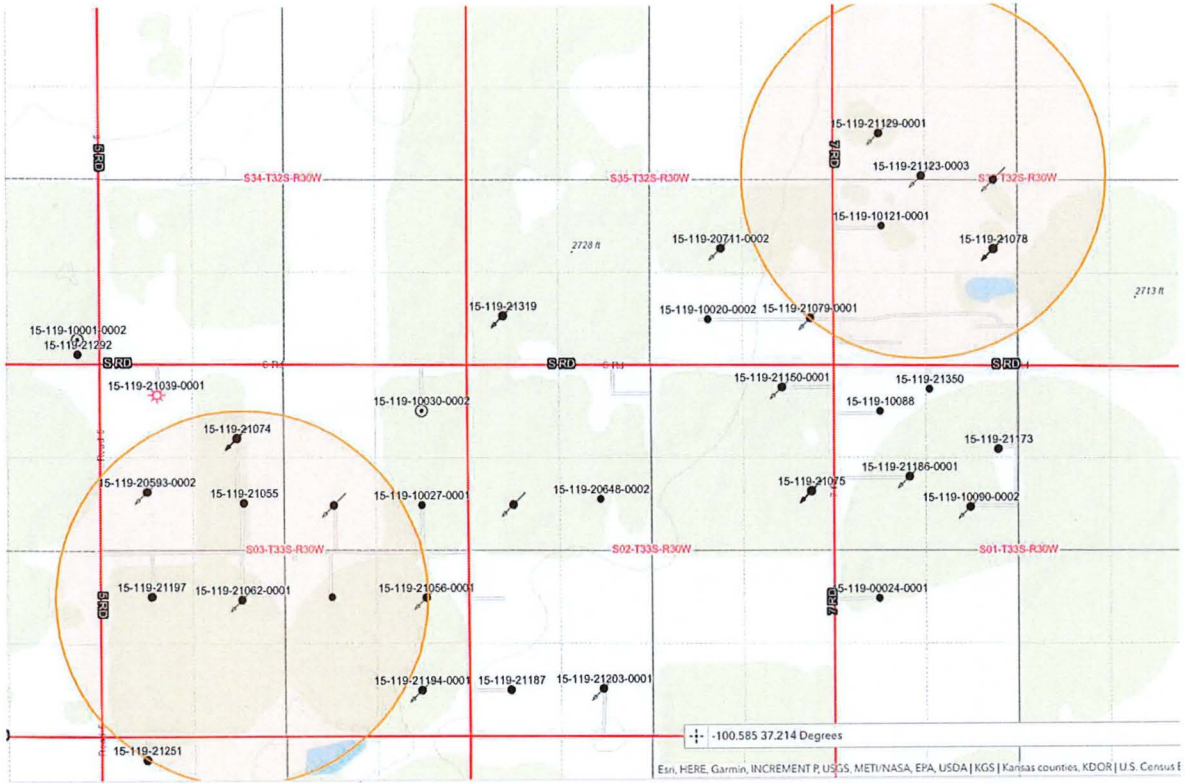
5 RD
S34-T32S-R30W
S35-T32S-R30W
S36-T32S-R30W
7 RD
15-119-21129-0001
15-119-21123-0003
15-119-10121-0001
15-119-21078
15-119-20711-0002
2728 ft
2713 ft
15-119-21319
15-119-10020-0002
15-119-21079-0001
15-119-10001-0002
15-119-21292
S RD
S RD
S RD
15-119-21039-0001
15-119-10030-0002
15-119-21150-0001
15-119-21350
15-119-10088
15-119-21074
15-119-21173
15-119-21186-0001
15-119-20593-0002
15-119-21055
15-119-10027-0001
15-119-20648-0002
15-119-21075
15-119-10090-0002
S03-T33S-R30W
S02-T33S-R30W
S01-T33S-R30W
15-119-21197
15-119-21062-0001
15-119-21056-0001
15-119-00024-0001
5 RD
7 RD
15-119-21194-0001
15-119-21187
15-119-21203-0001
15-119-21251
-100.585 37.214 Degrees
Esri, HERE, Garmin, INCREMENT P, USGS, METI/NASA, EPA, USDA | KGS | Kansas counties, KDOR | U.S. Census B